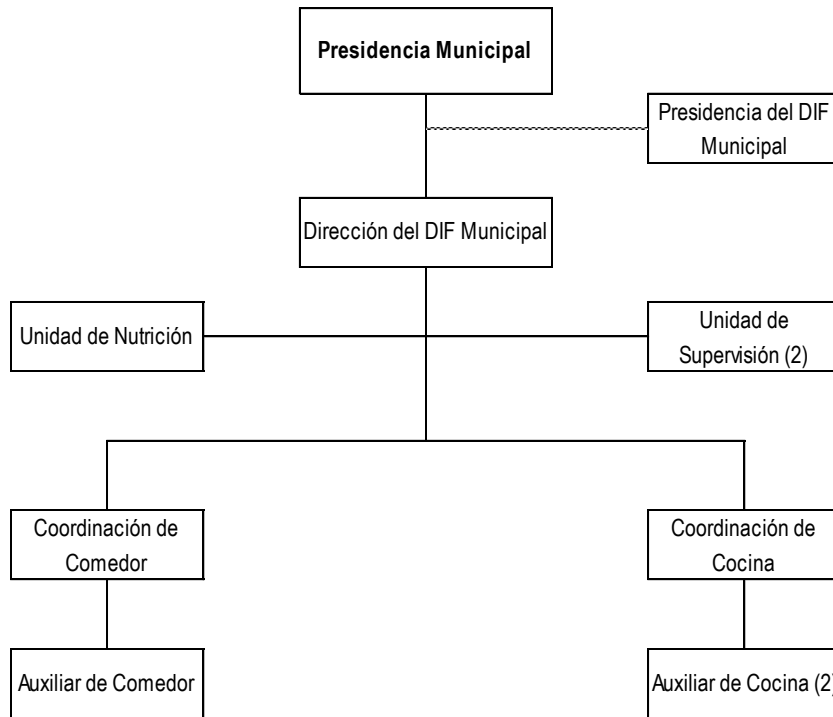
Presidencia Municipal

Presidencia del DIF Municipal

Dirección del DIF Municipal

Unidad de Nutrición

Unidad de Supervisión (2)

Coordinación de Comedor

Coordinación de Cocina

Auxiliar de Comedor

Auxiliar de Cocina (2)